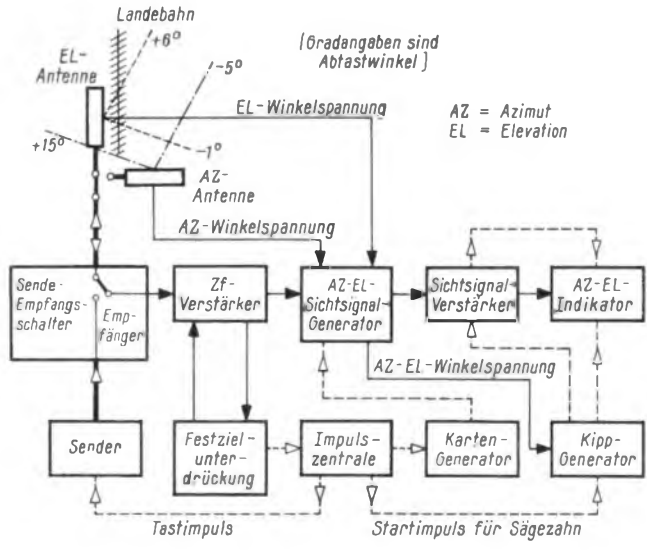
Landebahn

$+6^{\circ}$

EL-Antenne

(Gradangaben sind Abtastwinkel)

$-5^{\circ}$

EL-Winkelspannung

AZ = Azimut
EL = Elevation

$+15^{\circ}$

$-1^{\circ}$

AZ-Antenne

AZ-Winkelspannung

Sende-Empfangsschalter

Empfänger

Zf-Verstärker

AZ-EL-Sichtsignal-Generator

Sichtsignal-Verstärker

AZ-EL-Indikator

AZ-EL-Winkelspannung

Sender

Festzielunterdrückung

Impulszentrale

Karten-Generator

Kipp-Generator

Tastimpuls

Startimpuls für Sägezahn